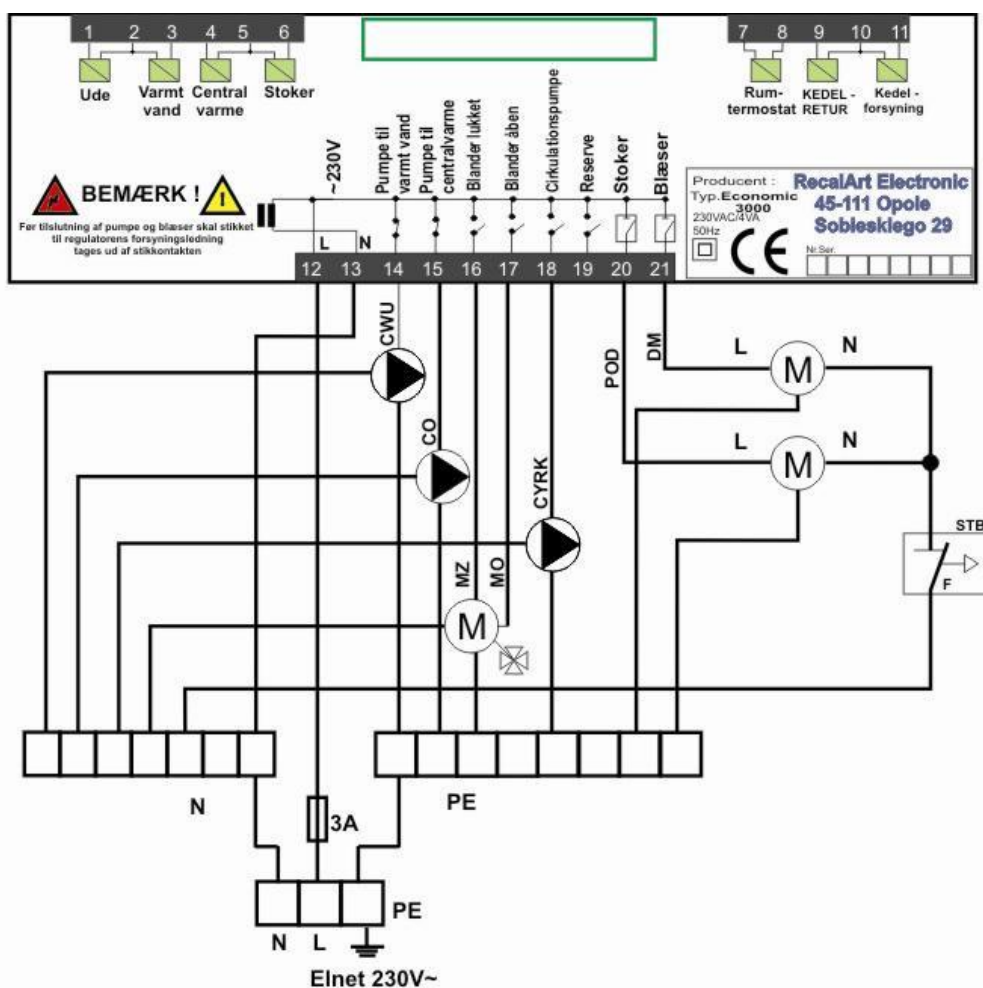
1 2 3 4 5 6

Ude
Varmt vand
Central varme
Stoker

7 8 9 10 11

Rum-termostat
KEDEL - RETUR
Kedel - forsyning

~230V
Pumpe til varmt vand
Pumpe til centralvarme
Blander lukket
Blander åben
Cirkulationspumpe
Reserve
Stoker
Blæser

BEMÆRK !
Før tilslutning af pumpe og blæser skal stikket til regulatorens forsyningsledning tages ud af stikkontakten

L N

Producent :
Typ.Economic 3000
230VAC/4VA
50Hz
RecalArt Electronic
45-111 Opole
Sobieskiego 29
Nr.Ser.

12 13 14 15 16 17 18 19 20 21

CWU
CO
CYRK
MZ
MO
POD
DM
L
N
M
L
N
M
M
STB
F

N
3A
PE
N L PE
Elnet 230V~